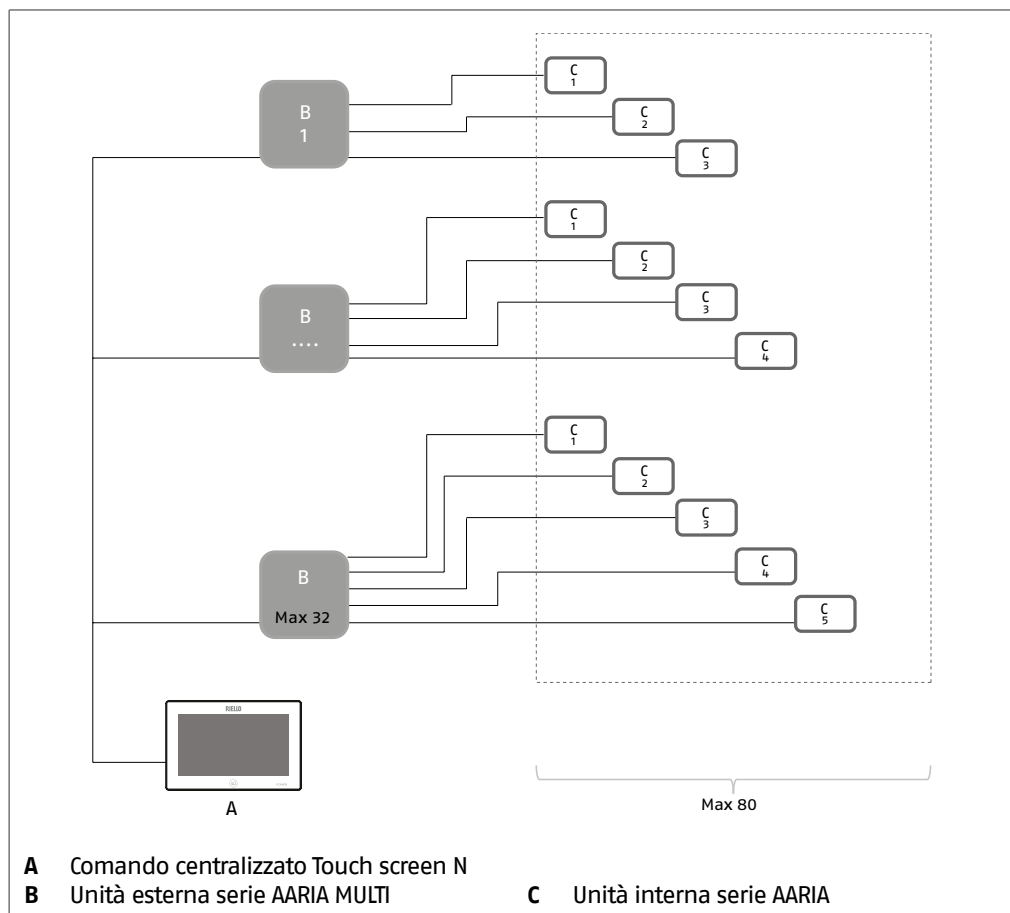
B
1

C
1

C
2

C
3

B
....

C
1

C
2

C
3

C
4

B
Max 32

C
1

C
2

C
3

C
4

C
5

RIELLO

A

Max 80

**A** Comando centralizzato Touch screen N
**B** Unità esterna serie AARIA MULTI
**C** Unità interna serie AARIA